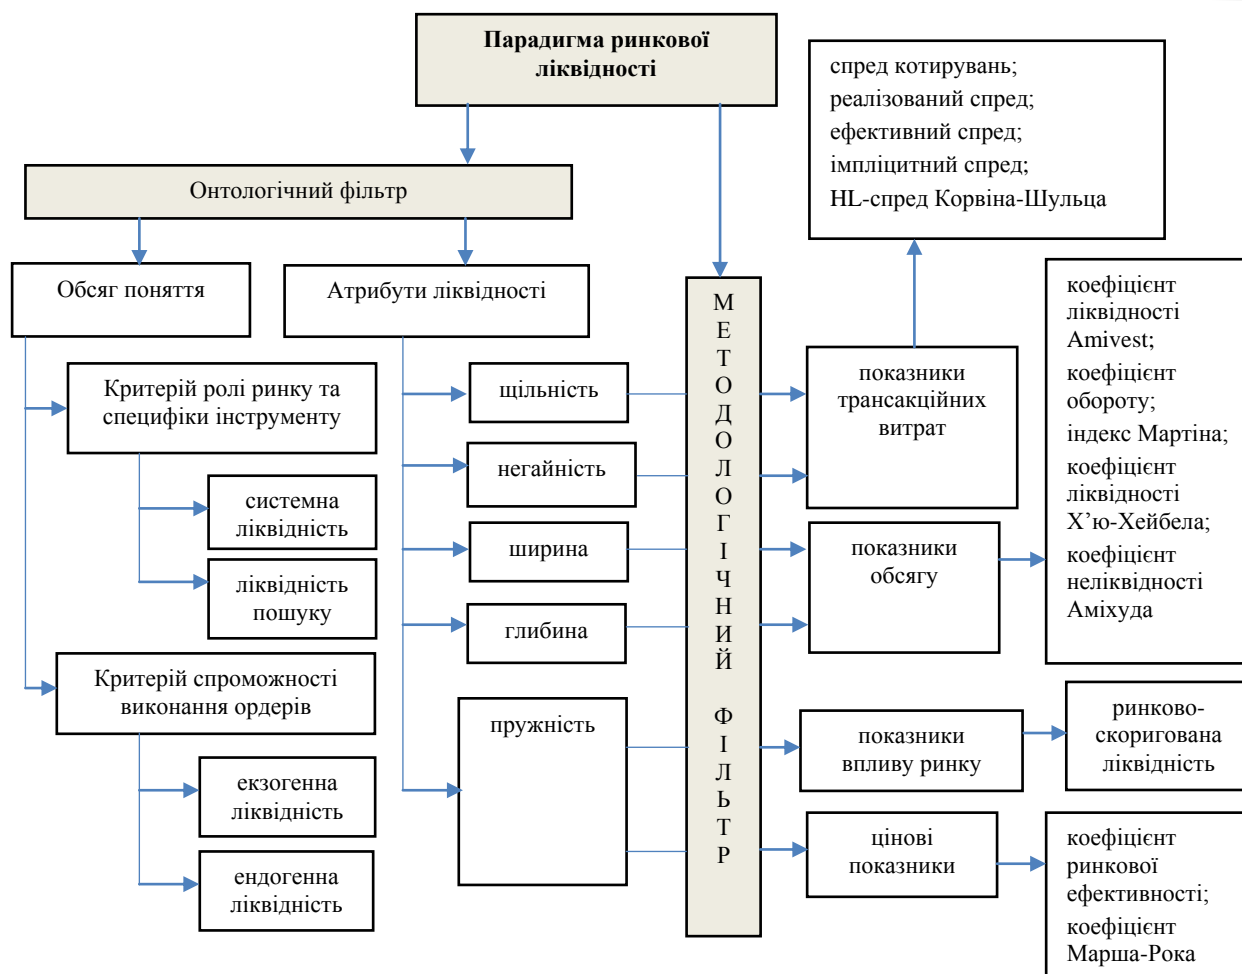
Парадигма ринкової ліквідності

спред котирувань;
реалізований спред;
ефективний спред;
імпліцитний спред;
HL-спред Корвіна-Шульца

Онтологічний фільтр

Обсяг поняття

Атрибути ліквідності

М Е Т О Д О Л О Г І Ч Н И Й Ф І Л Ь Т Р

коефіцієнт ліквідності Amivest;
коефіцієнт обороту;
індекс Мартіна;
коефіцієнт ліквідності Х'ю-Хейбела;
коефіцієнт неліквідності Аміхуда

Критерій ролі ринку та специфіки інструменту

щільність

показники трансакційних витрат

негайність

системна ліквідність

ліквідність пошуку

ширина

показники обсягу

глибина

Критерій спроможності виконання ордерів

пружність

показники впливу ринку

ринково-скоригована ліквідність

екзогенна ліквідність

ендогенна ліквідність

цінові показники

коефіцієнт ринкової ефективності;
коефіцієнт Марша-Рока